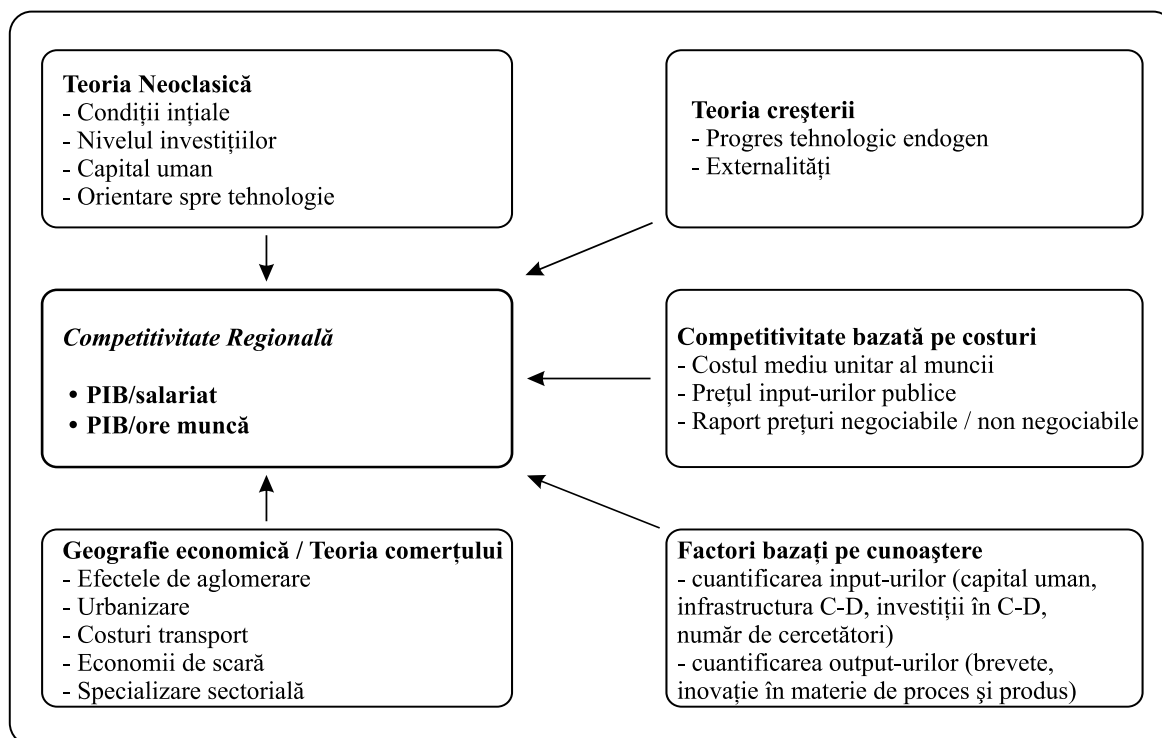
**Teoria Neoclasică**
- Condiţii inţiale
- Nivelul investiţiilor
- Capital uman
- Orientare spre tehnologie

**Teoria creşterii**
- Progres tehnologic endogen
- Externalităţi

*Competitivitate Regională*

• **PIB/salariat**
• **PIB/ore muncă**

**Competitivitate bazată pe costuri**
- Costul mediu unitar al muncii
- Preţul input-urilor publice
- Raport preţuri negociabile / non negociabile

**Geografie economică / Teoria comerţului**
- Efectele de aglomerare
- Urbanizare
- Costuri transport
- Economii de scară
- Specializare sectorială

**Factori bazaţi pe cunoaştere**
- cuantificarea input-urilor (capital uman, infrastructura C-D, investiţii în C-D, număr de cercetători)
- cuantificarea output-urilor (brevete, inovaţie în materie de proces şi produs)